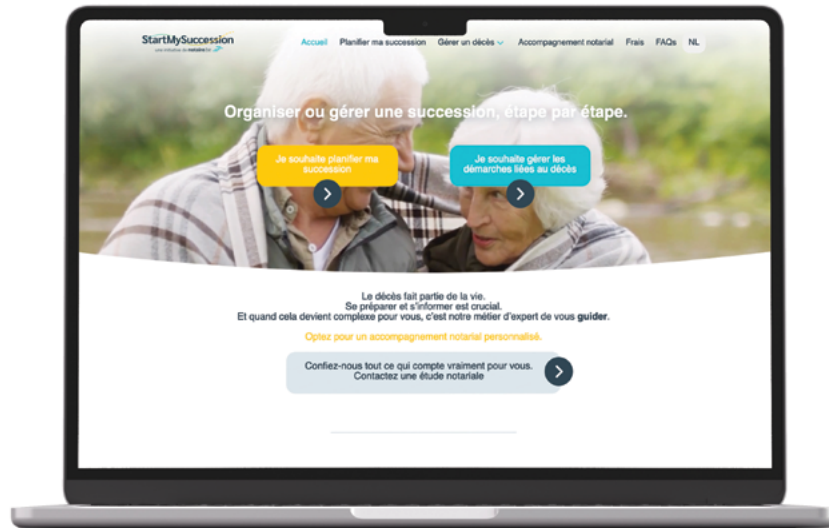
StartMySuccession
une initiative de notaire.be

Accueil Planifier ma succession Gérer un décès Accompagnement notarial Frais FAQs NL

Organiser ou gérer une succession, étape par étape.

Je souhaite planifier ma succession

Je souhaite gérer les démarches liées au décès

Le décès fait partie de la vie.
Se préparer et s'informer est crucial.
Et quand cela devient complexe pour vous, c'est notre métier d'expert de vous guider.

Optez pour un accompagnement notarial personnalisé.

Confiez-nous tout ce qui compte vraiment pour vous.
Contactez une étude notariale